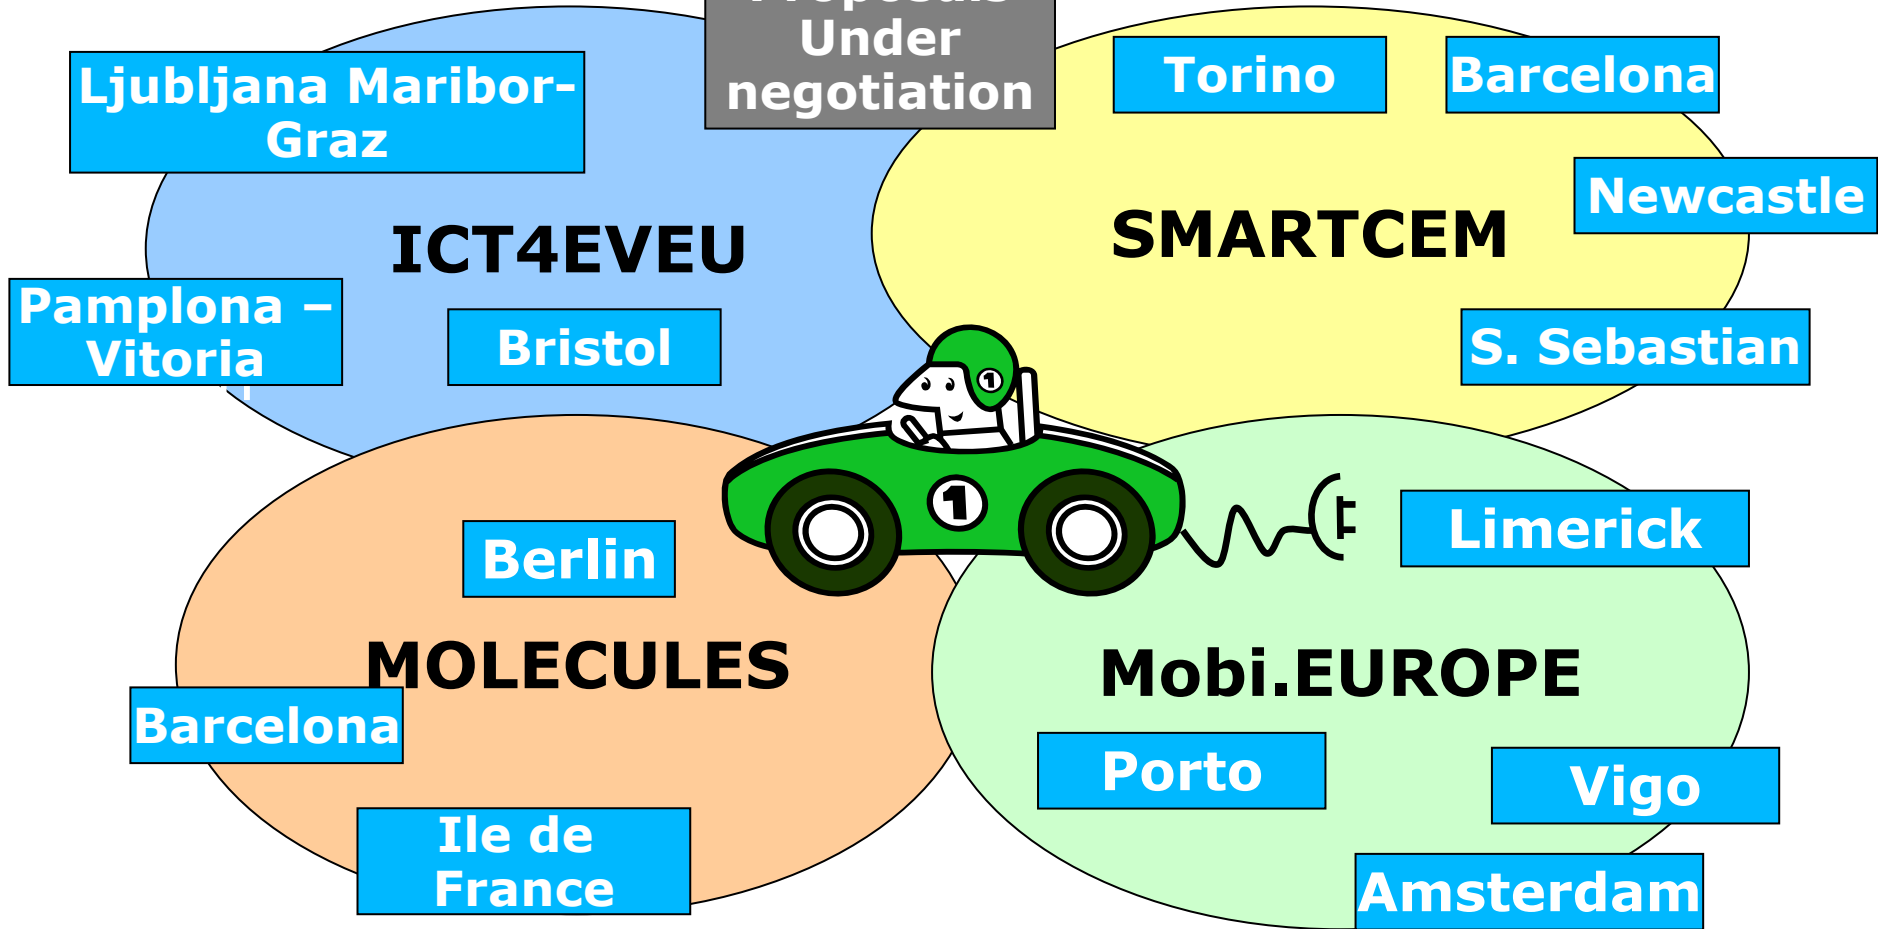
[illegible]
Under negotiation

Ljubljana Maribor-Graz

ICT4EVEU

Pamplona – Vitoria

Bristol

Torino

Barcelona

Newcastle

SMARTCEM

S. Sebastian

Berlin

MOLECULES

Barcelona

Ile de France

1

1

Limerick

Mobi.EUROPE

Porto

Vigo

Amsterdam